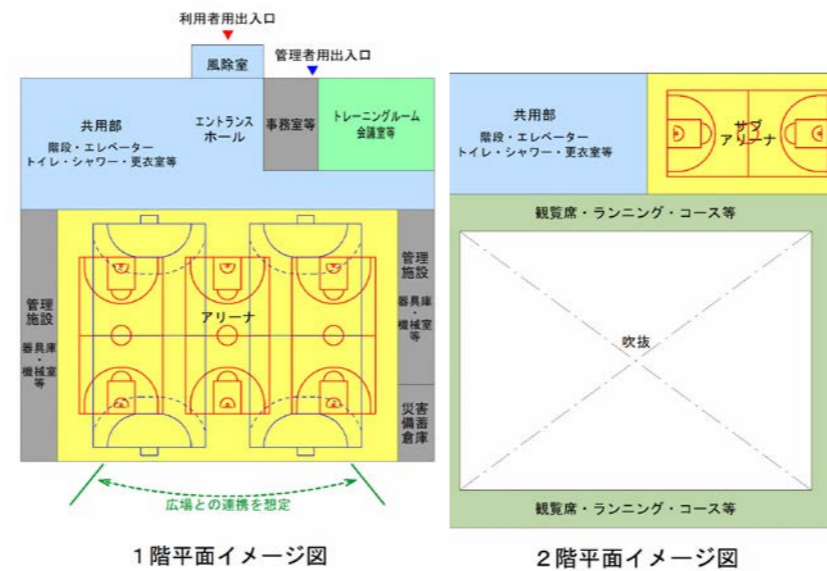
利用者用出入口

風除室

管理者用出入口

共用部
階段・エレベーター
トイレ・シャワー・更衣室等

エントランス
ホール

事務室等

トレーニングルーム
会議室等

管理
施設
器具庫
・
機械室
等

アリーナ

管理
施設
器具庫
・
機械室
等

災害
備蓄
倉庫

広場との連携を想定

1階平面イメージ図

共用部
階段・エレベーター
トイレ・シャワー・更衣室等

サブ
アリーナ

観覧席・ランニング・コース等

吹抜

観覧席・ランニング・コース等

2階平面イメージ図